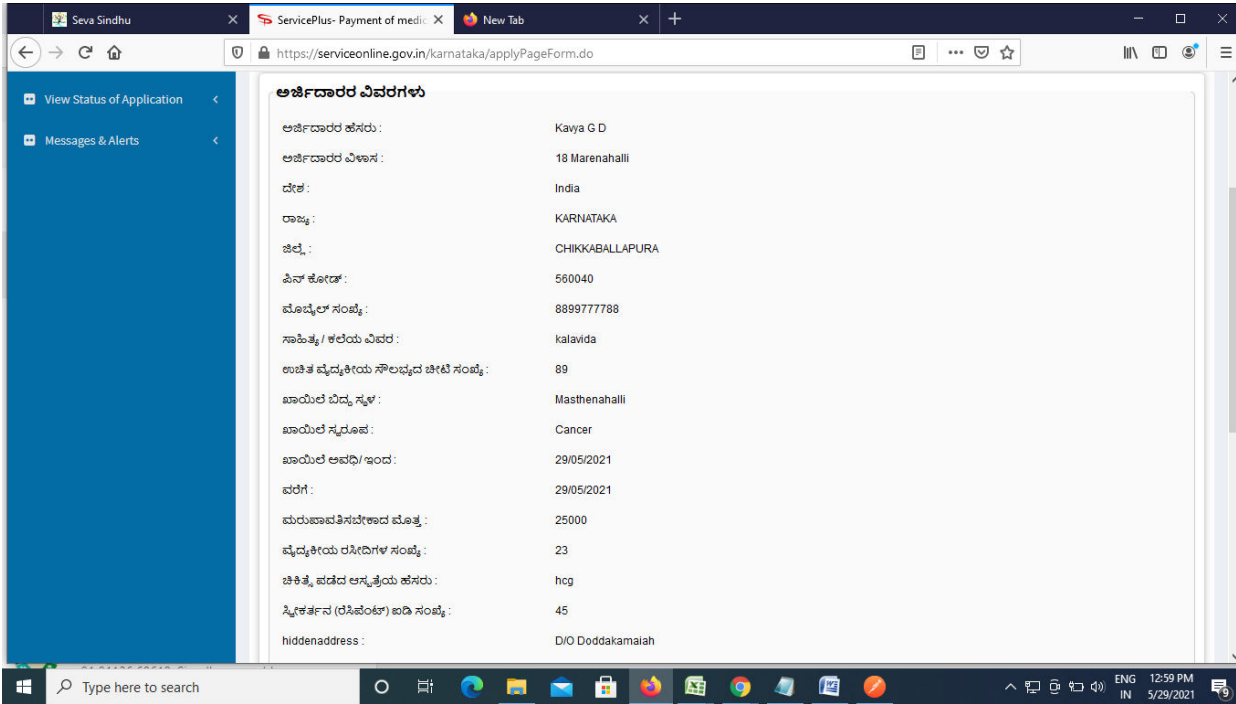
Seva Sindhu
ServicePlus- Payment of medic
New Tab
https://serviceonline.gov.in/karnataka/applyPageForm.do

View Status of Application
Messages & Alerts

ಅರ್ಜಿದಾರರ ವಿವರಗಳು

| | |
|---|---|
| ಅರ್ಜಿದಾರರ ಹೆಸರು : | Kavya G D |
| ಅರ್ಜಿದಾರರ ವಿಳಾಸ : | 18 Marenahalli |
| ದೇಶ : | India |
| ರಾಜ್ಯ : | KARNATAKA |
| ಜಿಲ್ಲೆ : | CHIKKABALLAPURA |
| ಪಿನ್ ಕೋಡ್ : | 560040 |
| ಮೊಬೈಲ್ ಸಂಖ್ಯೆ : | 8899777788 |
| ಸಾಹಿತ್ಯ / ಕಲೆಯ ವಿವರ : | kalavida |
| ಉಚಿತ ವೈದ್ಯಕೀಯ ಸೌಲಭ್ಯದ ಚೀಟಿ ಸಂಖ್ಯೆ : | 89 |
| ಖಾಯಿಲೆ ಬಿದ್ದ ಸ್ಥಳ : | Masthenahalli |
| ಖಾಯಿಲೆ ಸ್ವರೂಪ : | Cancer |
| ಖಾಯಿಲೆ ಅವಧಿ/ ಇಂದ : | 29/05/2021 |
| ವರೆಗೆ : | 29/05/2021 |
| ಮರುಪಾವತಿಸಬೇಕಾದ ಮೊತ್ತ : | 25000 |
| ವೈದ್ಯಕೀಯ ರಸೀದಿಗಳ ಸಂಖ್ಯೆ : | 23 |
| ಚಿಕಿತ್ಸೆ ಪಡೆದ ಆಸ್ಪತ್ರೆಯ ಹೆಸರು : | hcg |
| ಸ್ವೀಕರ್ತನ (ರೆಸಿಪೆಂಟ್) ಐಡಿ ಸಂಖ್ಯೆ : | 45 |
| hiddenaddress : | D/O Doddakamaiah |

Type here to search
ENG IN 12:59 PM 5/29/2021